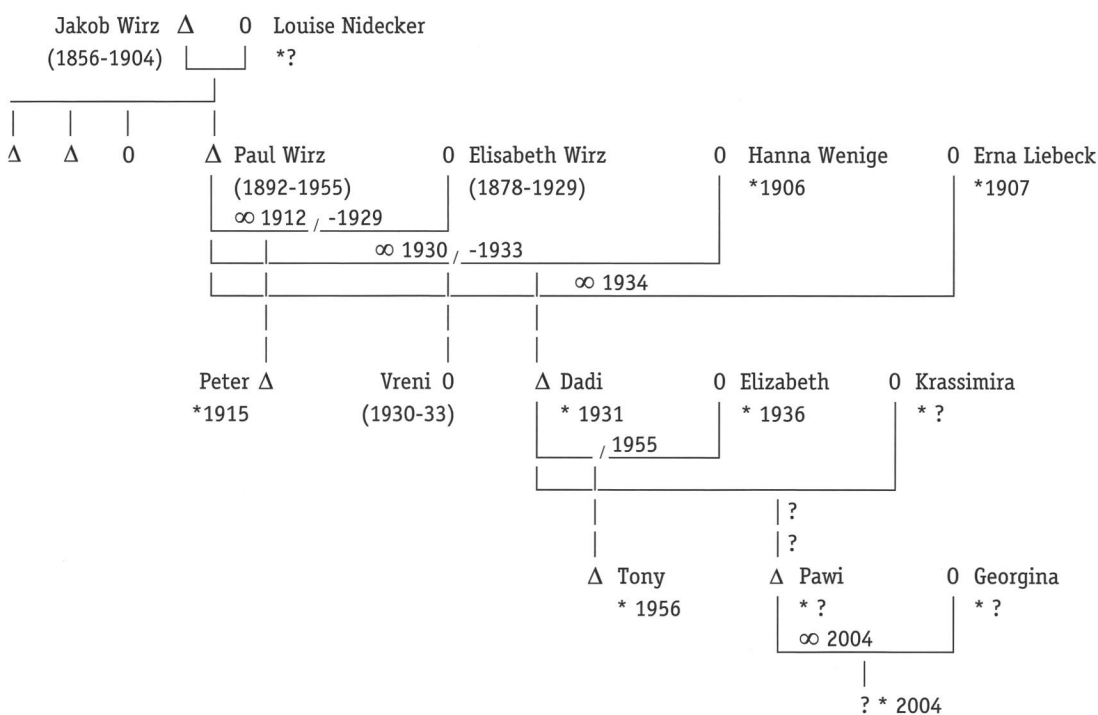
Jakob Wirz Δ 0 Louise Nidecker
(1856-1904) *?

Δ Δ 0 Δ Paul Wirz 0 Elisabeth Wirz 0 Hanna Wenige 0 Erna Liebeck
(1892-1955) (1878-1929) *1906 *1907
∞ 1912 / -1929
∞ 1930 / -1933
∞ 1934

Peter Δ Vreni 0 Δ Dadi 0 Elizabeth 0 Krassimira
*1915 (1930-33) * 1931 * 1936 * ?
/ 1955

?
?

Δ Tony Δ Pawi 0 Georgina
* 1956 * ? * ?
∞ 2004

? * 2004